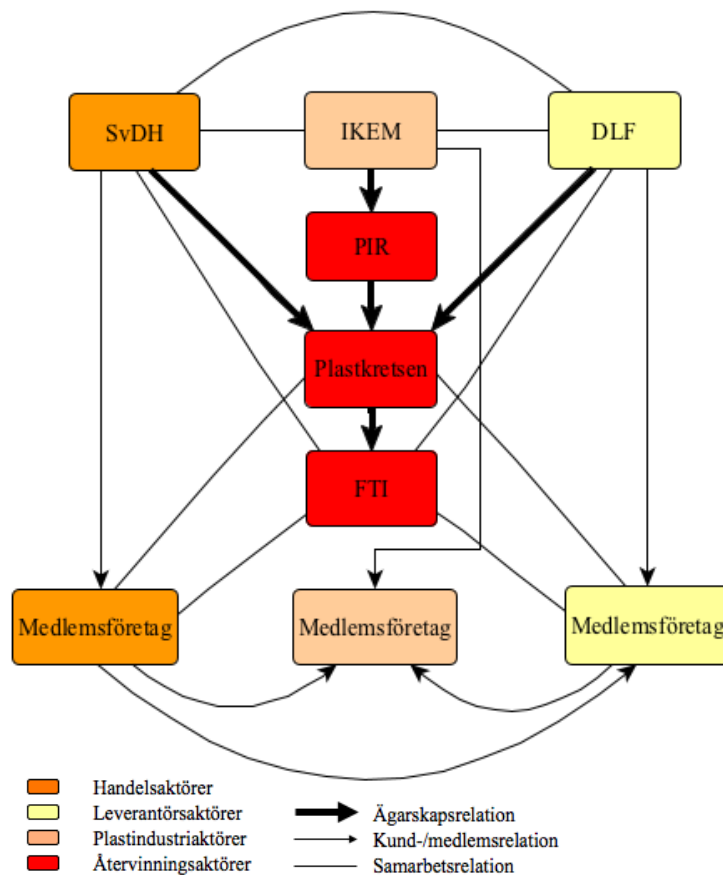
SvDH

IKEM

DLF

PIR

Plastkretsen

FTI

Medlemsföretag

Medlemsföretag

Medlemsföretag

Handelsaktörer

Leverantörsaktörer

Plastindustriaktörer

Återvinningsaktörer

Ägarskapsrelation

Kund-/medlemsrelation

Samarbetsrelation